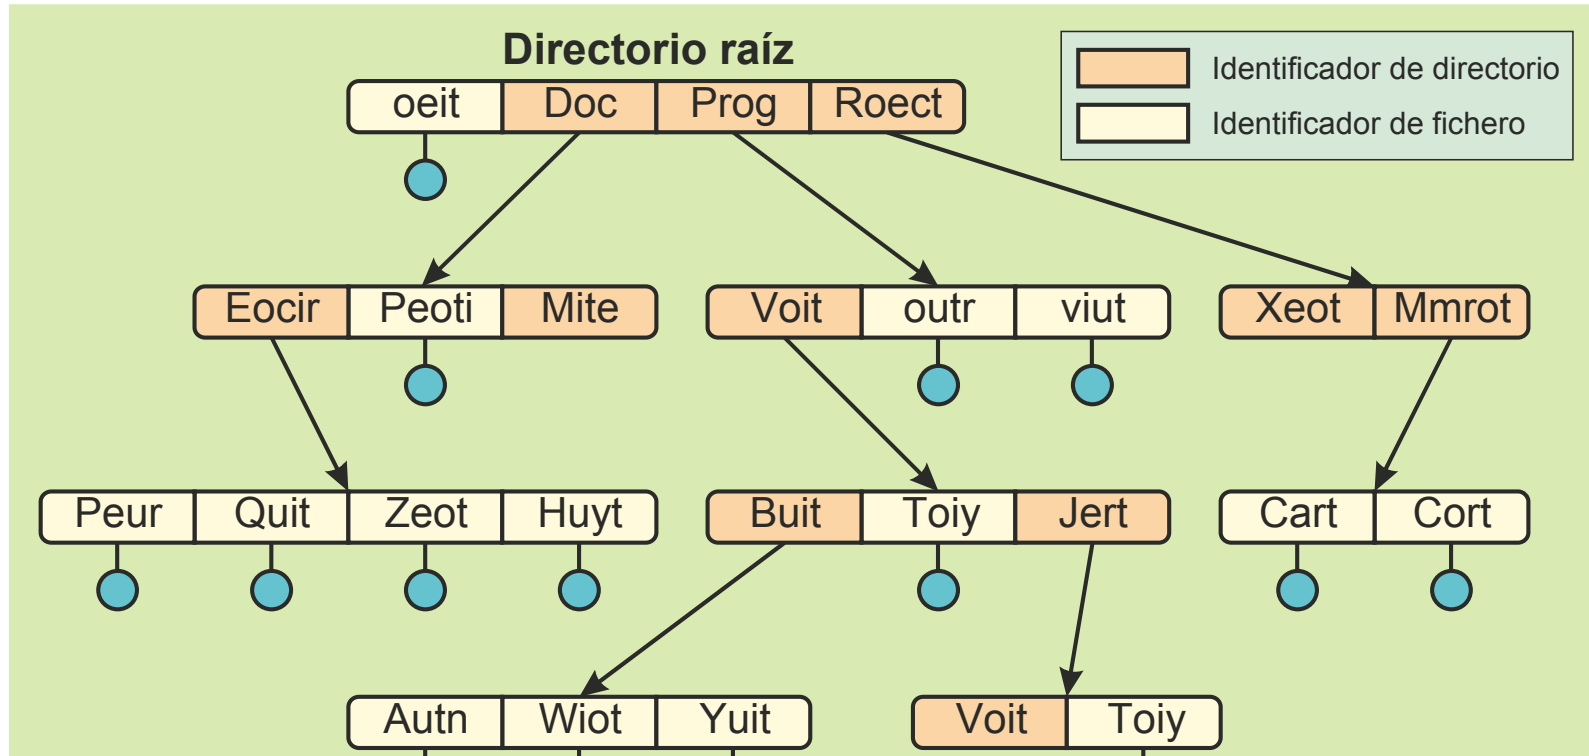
Directorio raíz

Identificador de directorio
Identificador de fichero

oeit Doc Prog Roect

Eocir Peoti Mite
Voit outr viut
Xeot Mmrot

Peur Quit Zeot Huyt
Buit Toiy Jert
Cart Cort

Autn Wiot Yuit
Voit Toiy